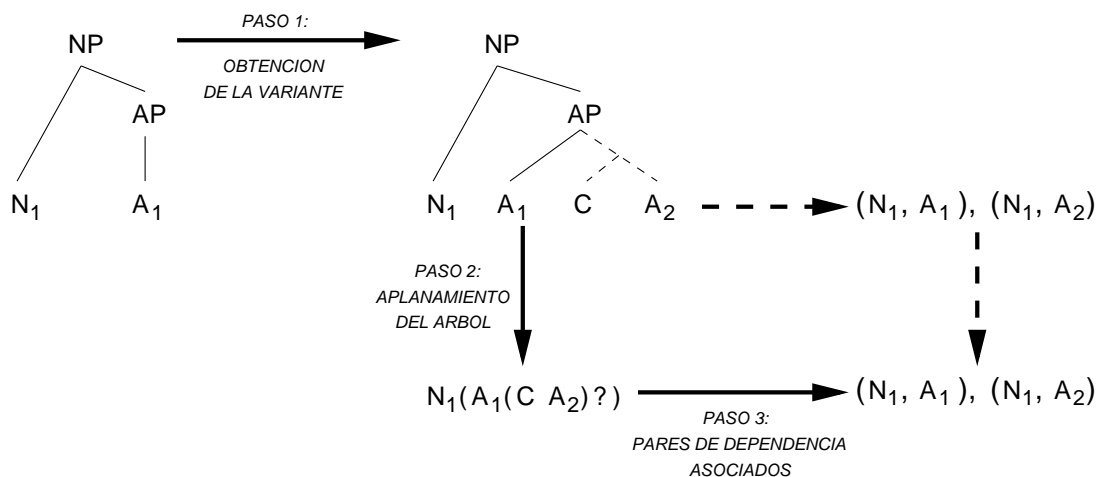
NP

AP

$N_1$

$A_1$

PASO 1:

OBTENCION DE LA VARIANTE

NP

AP

$N_1$ $A_1$ C $A_2$

$(N_1, A_1), (N_1, A_2)$

PASO 2: APLANAMIENTO DEL ARBOL

$N_1(A_1(C\ A_2)?)$

PASO 3: PARES DE DEPENDENCIA ASOCIADOS

$(N_1, A_1), (N_1, A_2)$